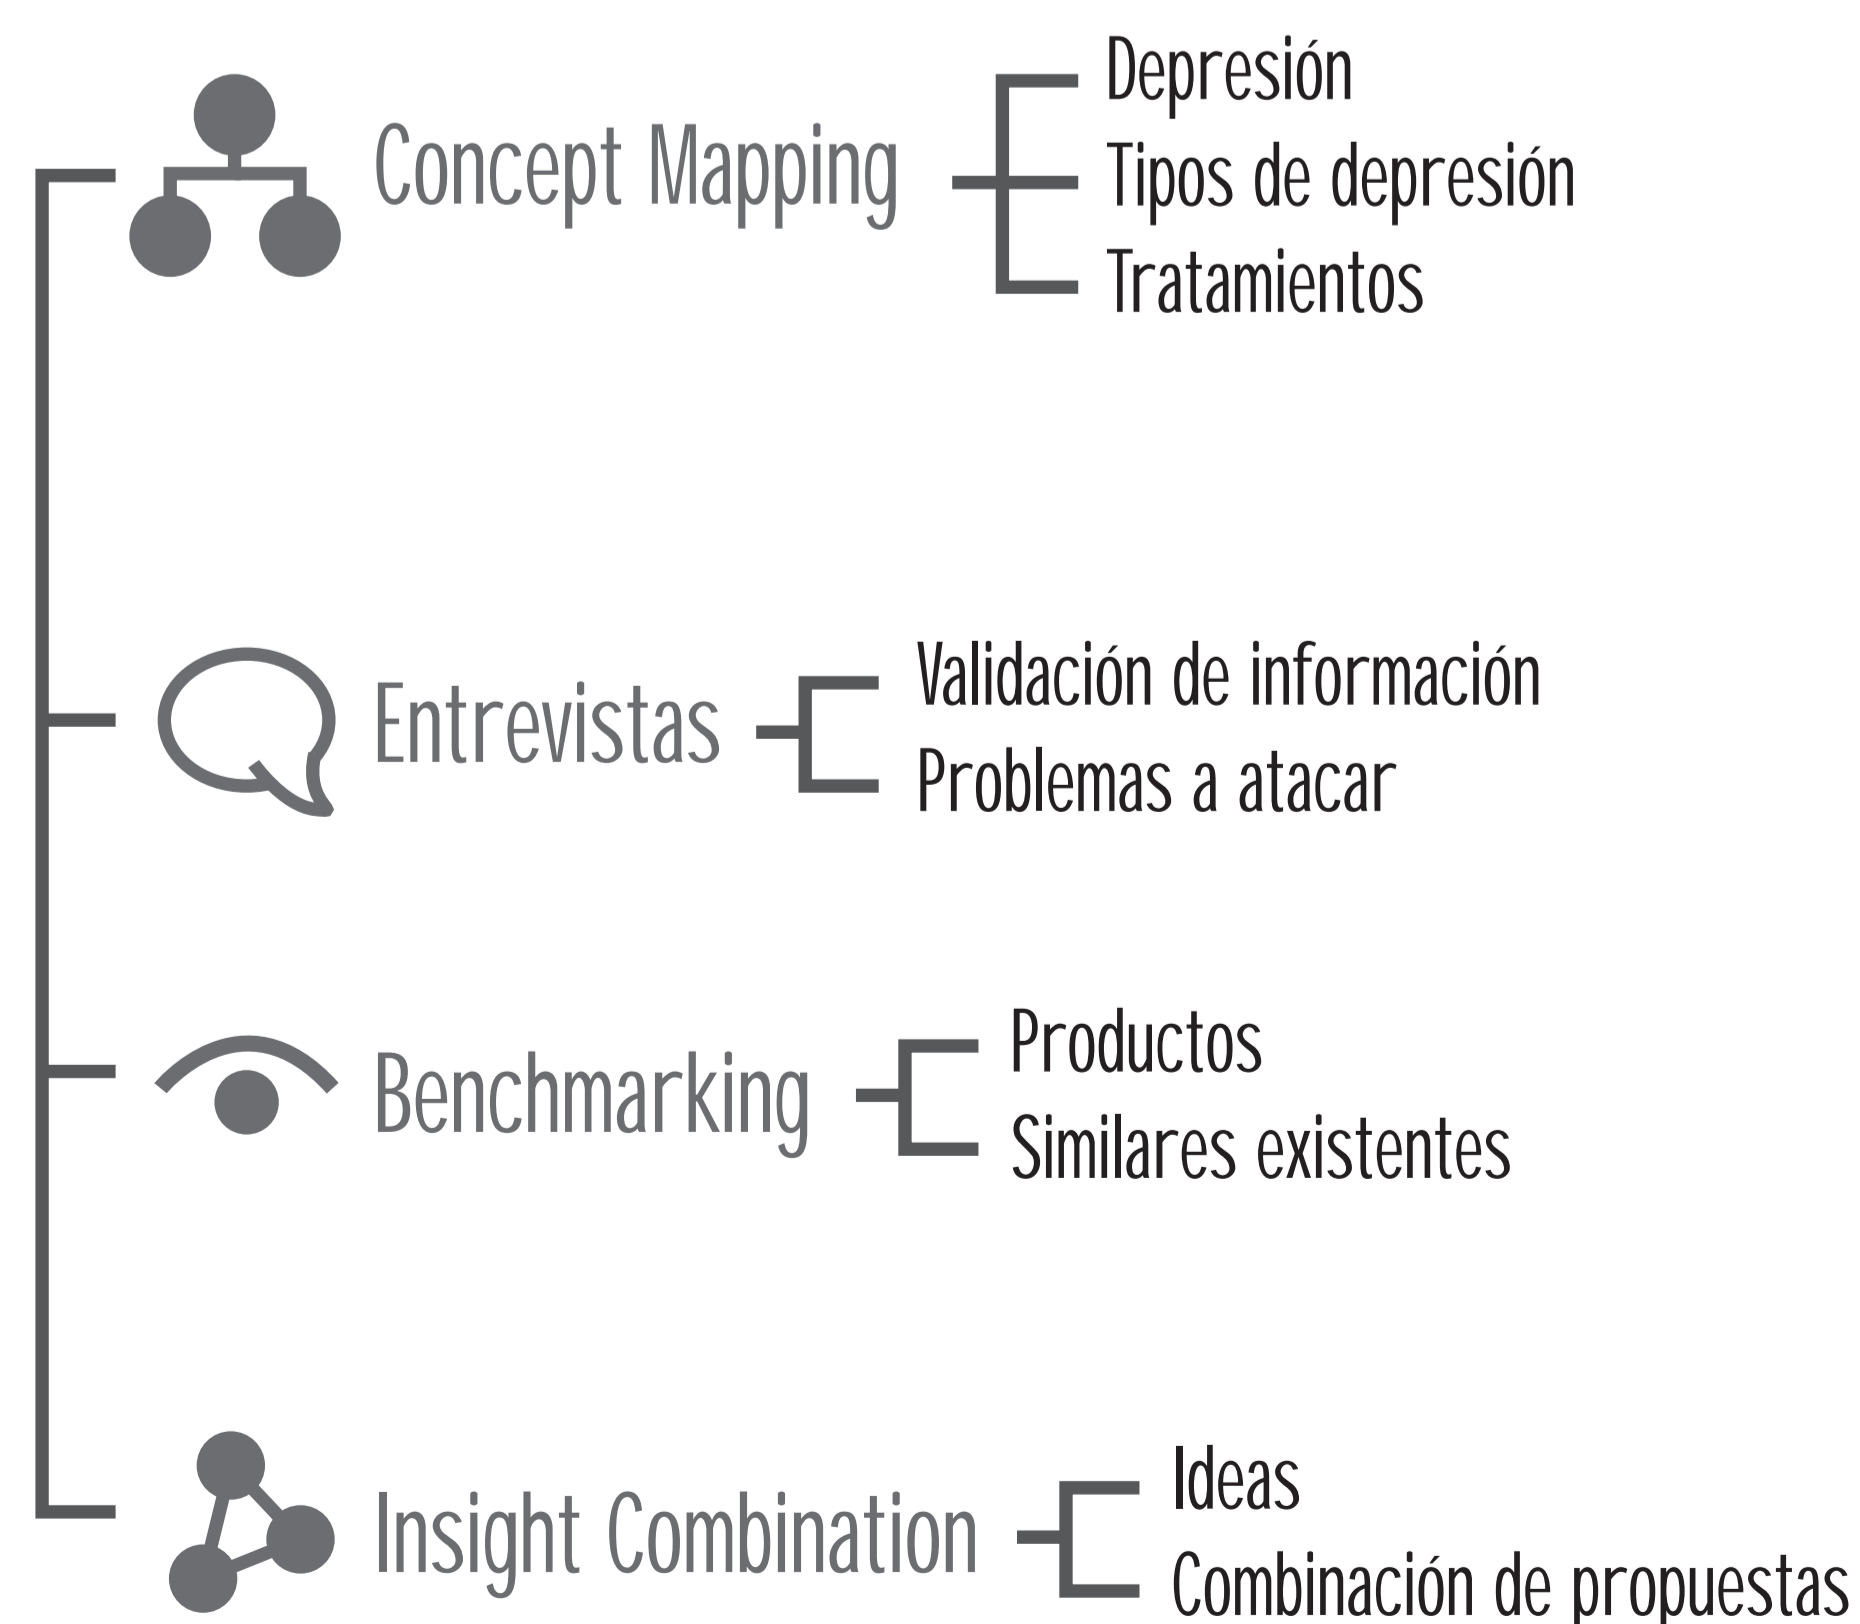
Concept Mapping
Depresión
Tipos de depresión
Tratamientos

Entrevistas
Validación de información
Problemas a atacar

Benchmarking
Productos
Similares existentes

Insight Combination
Ideas
Combinación de propuestas